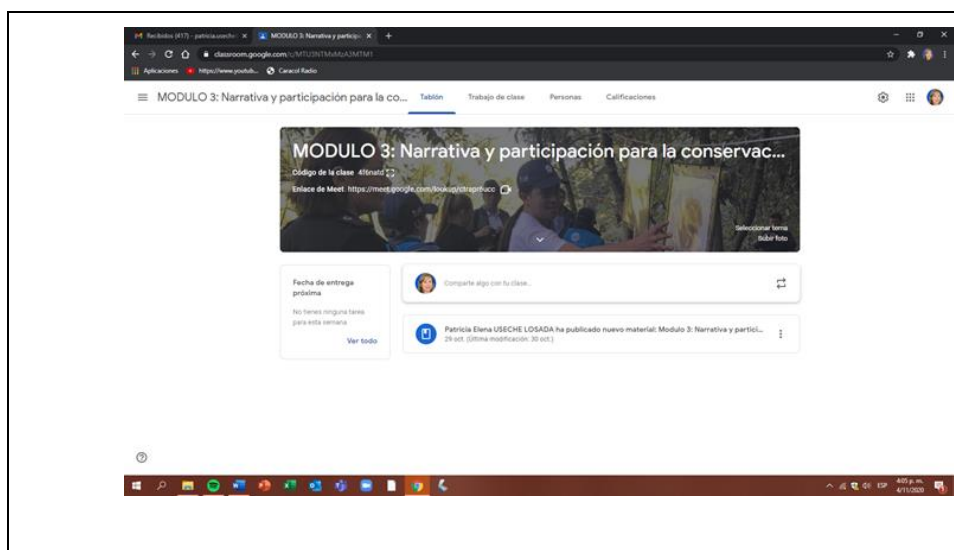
Recibidos (417) - patricia.useche × MODULO 3: Narrativa y particip × +

classroom.google.com/c/MTU3NTMxMzA3MTM1

Aplicaciones https://www.youtub... Caracol Radio

MODULO 3: Narrativa y participación para la co... Tablón Trabajo de clase Personas Calificaciones

MODULO 3: Narrativa y participación para la conservac...

Código de la clase 4f6natd

Enlace de Meet https://meet.google.com/lookup/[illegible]

Seleccionar tema
Subir foto

Fecha de entrega próxima

No tienes ninguna tarea para esta semana

Ver todo

Comparte algo con tu clase...

Patricia Elena USECHE LOSADA ha publicado nuevo material: Modulo 3: Narrativa y partici...
29 oct. (Última modificación: 30 oct.)

4:05 p. m.
4/11/2020
ESP